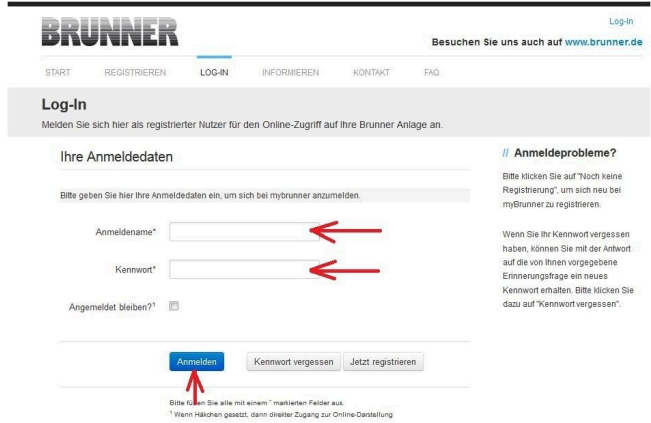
BRUNNER

Log-In

Besuchen Sie uns auch auf www.brunner.de

START REGISTRIEREN LOG-IN INFORMIEREN KONTAKT FAQ

Log-In

Melden Sie sich hier als registrierter Nutzer für den Online-Zugriff auf Ihre Brunner Anlage an.

Ihre Anmeldedaten

Bitte geben Sie hier Ihre Anmeldedaten ein, um sich bei mybrunner anzumelden.

Anmeldename*

Kennwort*

Angemeldet bleiben?¹

Anmelden Kennwort vergessen Jetzt registrieren

Bitte füllen Sie alle mit einem * markierten Felder aus.
¹ Wenn Häkchen gesetzt, dann direkter Zugang zur Online-Darstellung

// Anmeldeprobleme?

Bitte klicken Sie auf "Noch keine Registrierung", um sich neu bei myBrunner zu registrieren.

Wenn Sie Ihr Kennwort vergessen haben, können Sie mit der Antwort auf die von Ihnen vorgegebene Erinnerungsfrage ein neues Kennwort erhalten. Bitte klicken Sie dazu auf "Kennwort vergessen".